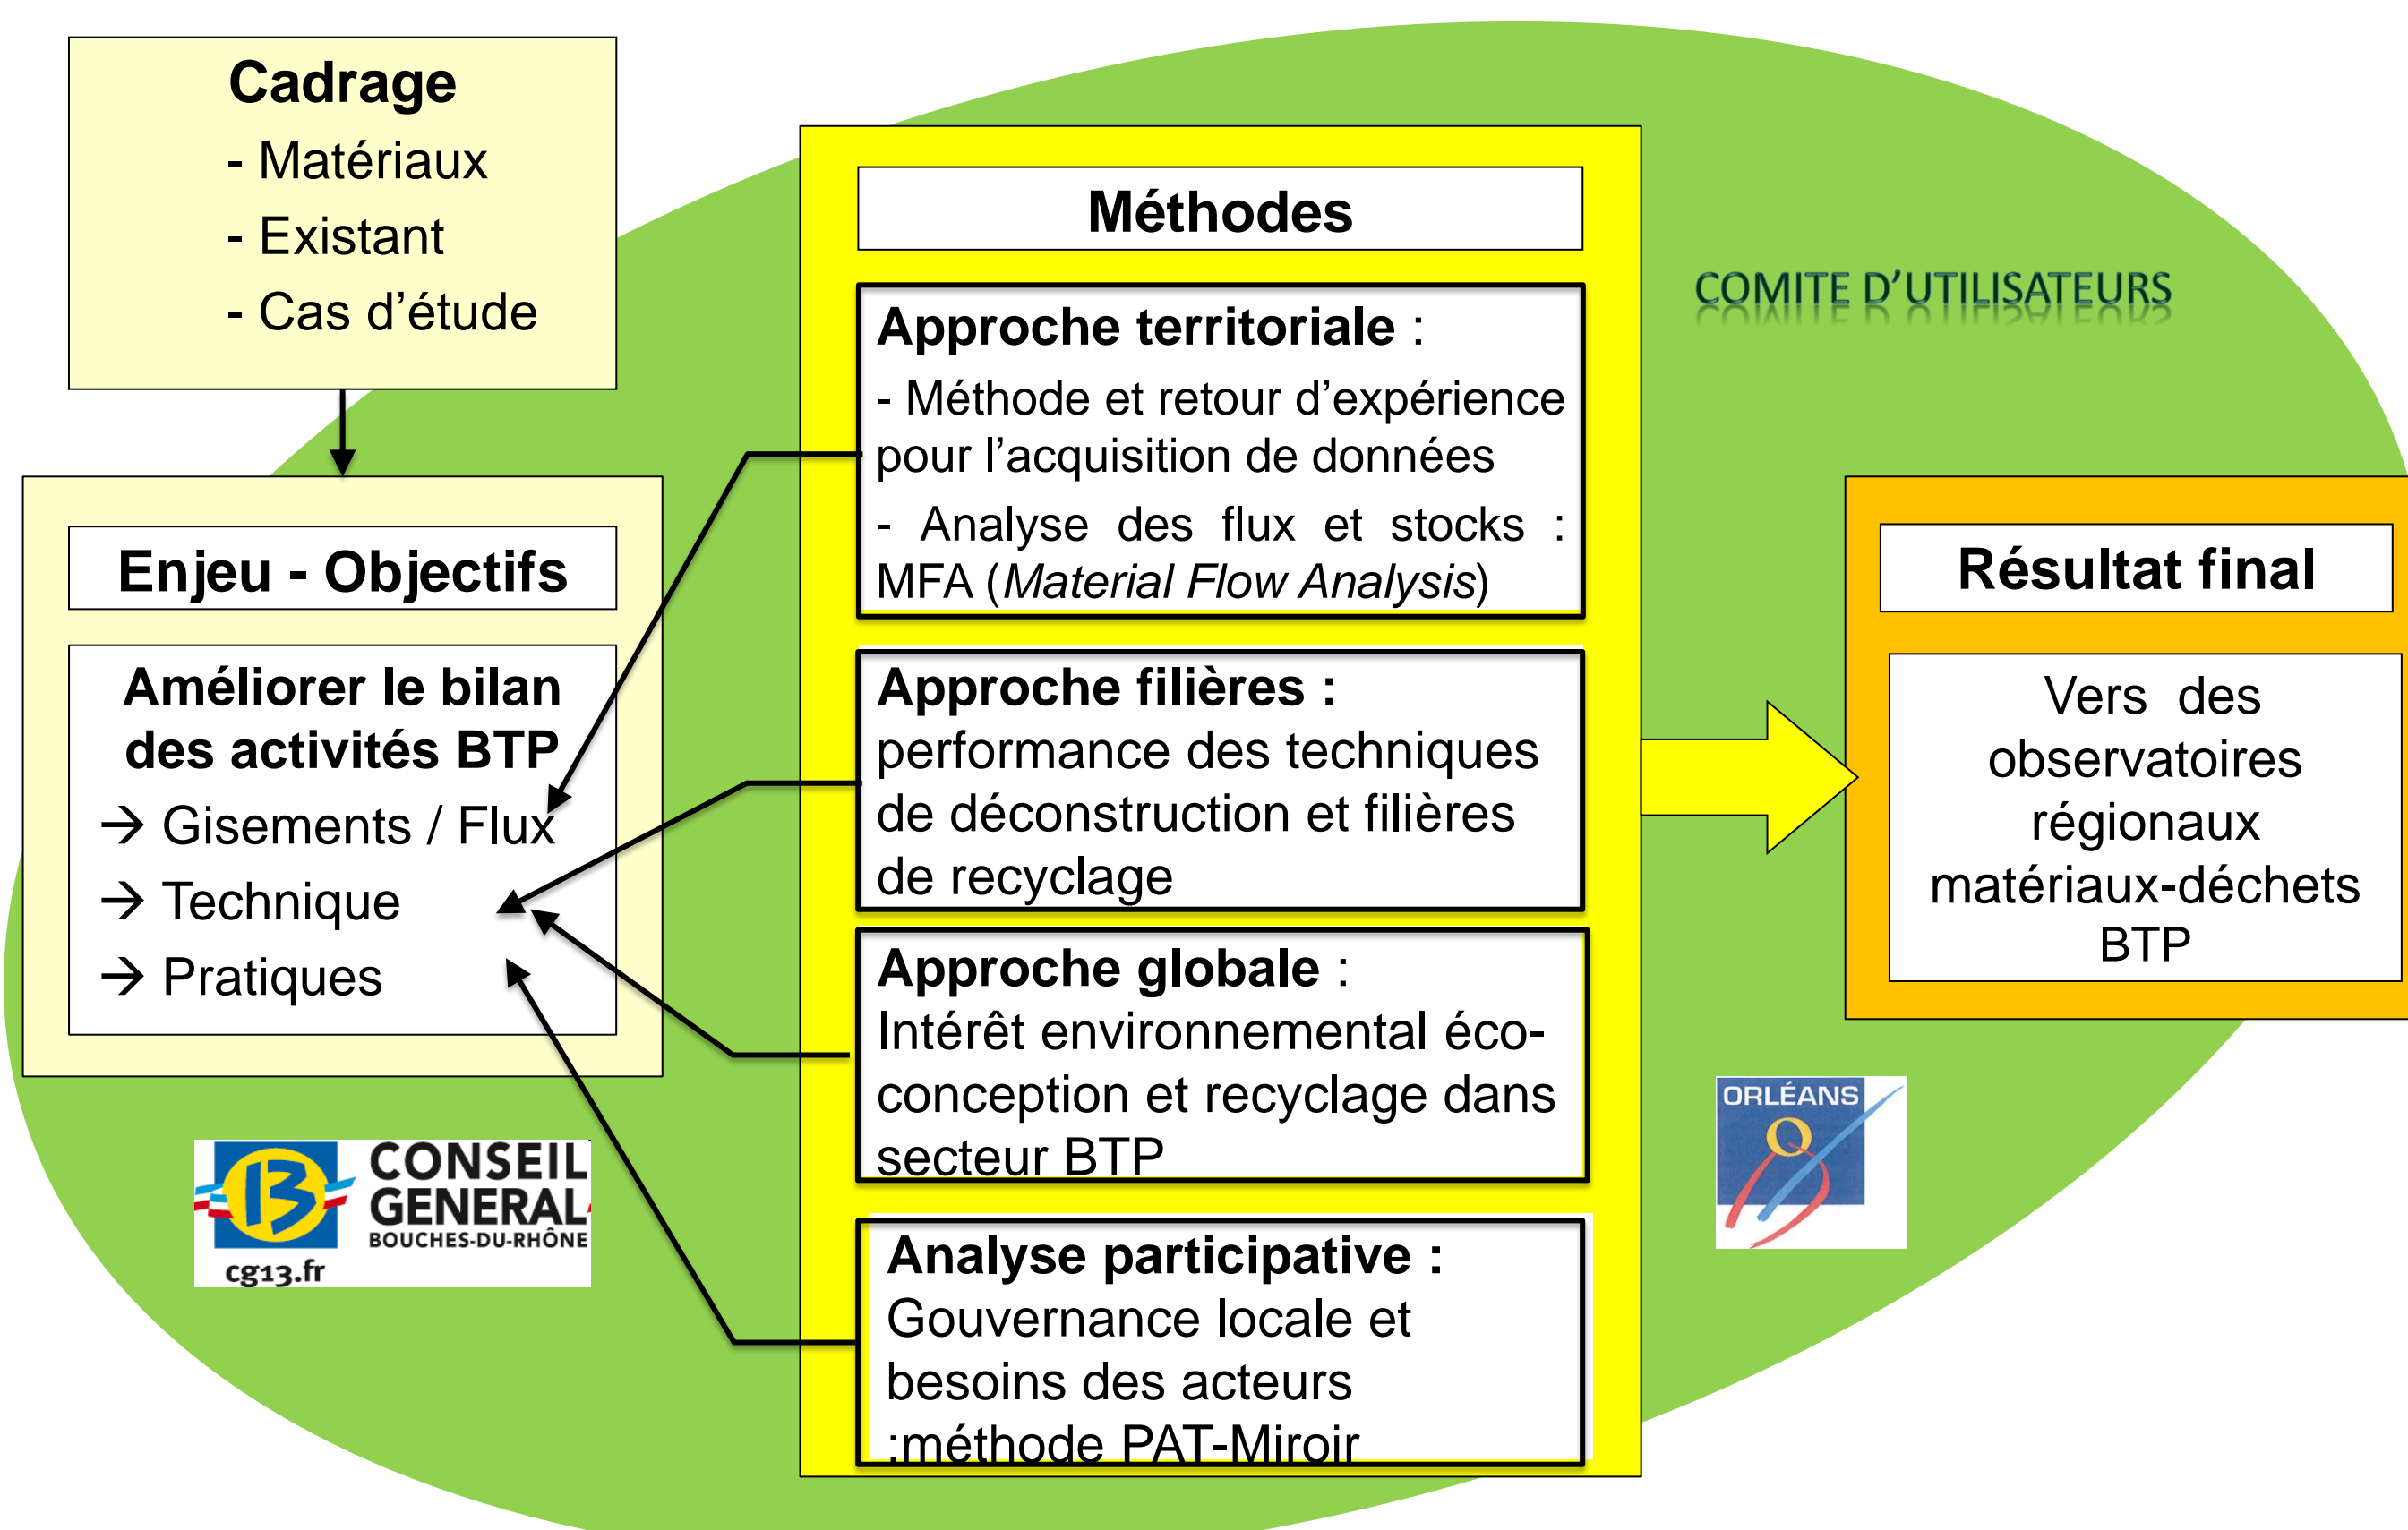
Cadrage
- Matériaux
- Existant
- Cas d'étude

Enjeu - Objectifs

Améliorer le bilan des activités BTP
→ Gisements / Flux
→ Technique
→ Pratiques

13
CONSEIL GENERAL
BOUCHES-DU-RHÔNE
cg13.fr

Méthodes

Approche territoriale :
- Méthode et retour d'expérience pour l'acquisition de données
- Analyse des flux et stocks : MFA (*Material Flow Analysis*)

Approche filières :
performance des techniques de déconstruction et filières de recyclage

Approche globale :
Intérêt environnemental éco-conception et recyclage dans secteur BTP

Analyse participative :
Gouvernance locale et besoins des acteurs :méthode PAT-Miroir

COMITE D'UTILISATEURS

Résultat final

Vers des observatoires régionaux matériaux-déchets BTP

ORLÉANS